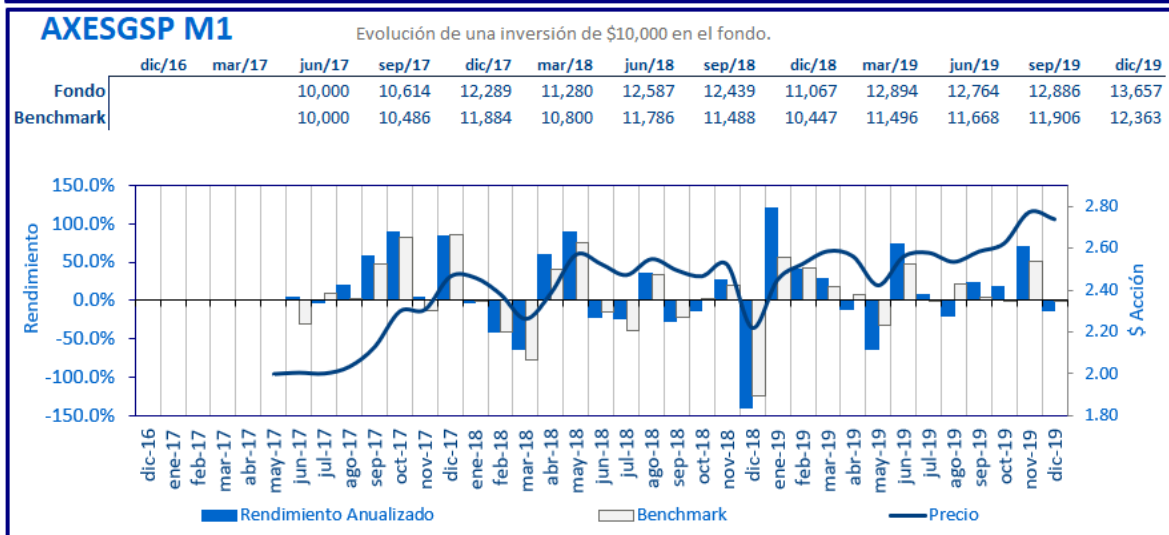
AXESGSP M1

Evolución de una inversión de $10,000 en el fondo.

| | dic/16 | mar/17 | jun/17 | sep/17 | dic/17 | mar/18 | jun/18 | sep/18 | dic/18 | mar/19 | jun/19 | sep/19 | dic/19 |
|---|---|---|---|---|---|---|---|---|---|---|---|---|---|
| Fondo | | | 10,000 | 10,614 | 12,289 | 11,280 | 12,587 | 12,439 | 11,067 | 12,894 | 12,764 | 12,886 | 13,657 |
| Benchmark | | | 10,000 | 10,486 | 11,884 | 10,800 | 11,786 | 11,488 | 10,447 | 11,496 | 11,668 | 11,906 | 12,363 |

Rendimiento

150.0%
100.0%
50.0%
0.0%
-50.0%
-100.0%
-150.0%

$ Acción

2.80
2.60
2.40
2.20
2.00
1.80

dic-16 ene-17 feb-17 mar-17 abr-17 may-17 jun-17 jul-17 ago-17 sep-17 oct-17 nov-17 dic-17 ene-18 feb-18 mar-18 abr-18 may-18 jun-18 jul-18 ago-18 sep-18 oct-18 nov-18 dic-18 ene-19 feb-19 mar-19 abr-19 may-19 jun-19 jul-19 ago-19 sep-19 oct-19 nov-19 dic-19

Rendimiento Anualizado
Benchmark
Precio